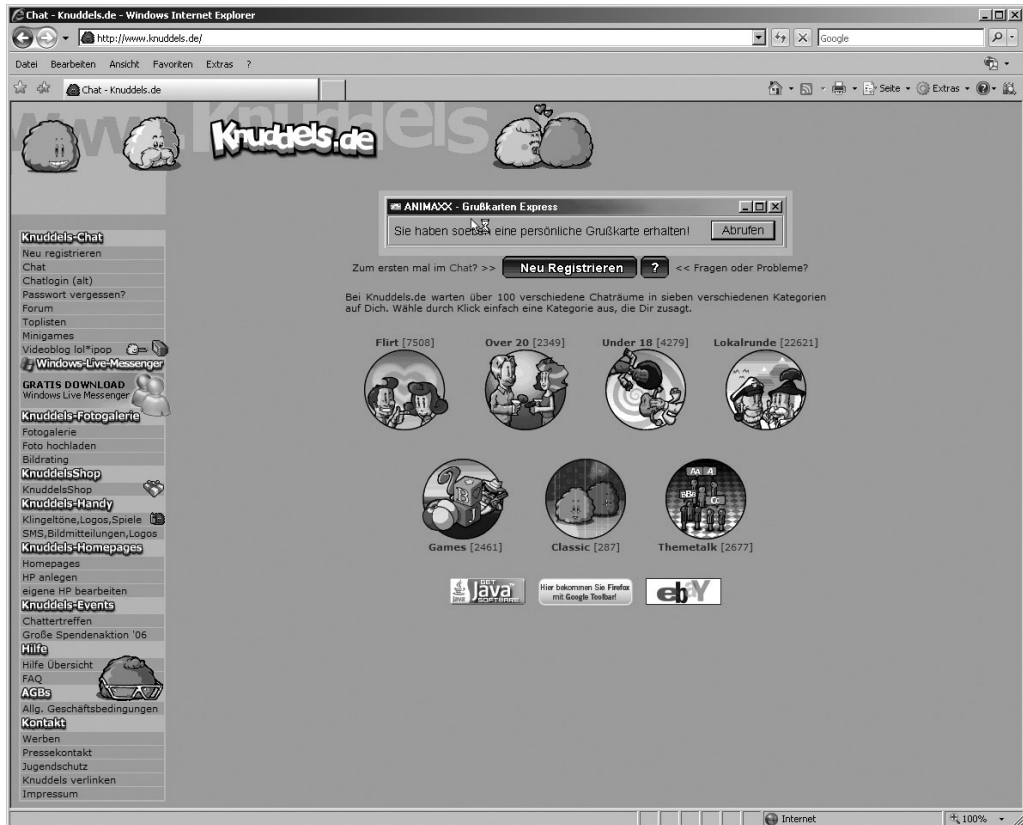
Chat - Knuddels.de - Windows Internet Explorer

http://www.knuddels.de/

Google

Datei Bearbeiten Ansicht Favoriten Extras ?

Chat - Knuddels.de

Seite Extras

Knuddels.de

ANIMAXX - Grußkarten Express

Sie haben soeben eine persönliche Grußkarte erhalten!

Abrufen

Zum ersten mal im Chat? >> Neu Registrieren ? << Fragen oder Probleme?

Bei Knuddels.de warten über 100 verschiedene Chaträume in sieben verschiedenen Kategorien auf Dich. Wähle durch Klick einfach eine Kategorie aus, die Dir zusagt.

Flirt [7508] Over 20 [2349] Under 18 [4279] Lokalrunde [22621]

Games [2461] Classic [287] Thematalk [2677]

Get Java Software

Hier bekommen Sie Firefox mit Google Toolbar!

ebY

Knuddels-Chat
Neu registrieren
Chat
Chatlogin (alt)
Passwort vergessen?
Forum
Toplisten
Minigames
Videoblog lol*ipop
Windows-Live-Messenger
GRATIS DOWNLOAD
Windows Live Messenger
Knuddels-Fotogalerie
Fotogalerie
Foto hochladen
Bildrating
KnuddelsShop
KnuddelsShop
Knuddels-Handy
Klingeltöne,Logos,Spiele
SMS,Bildmitteilungen,Logos
Knuddels-Homepages
Homepages
HP anlegen
eigene HP bearbeiten
Knuddels-Events
Chattertreffen
Große Spendenaktion '06
Hilfe
Hilfe Übersicht
FAQ
AGBs
Allg. Geschäftsbedingungen
Kontakt
Werben
Pressekontakt
Jugendschutz
Knuddels verlinken
Impressum

Internet

100%